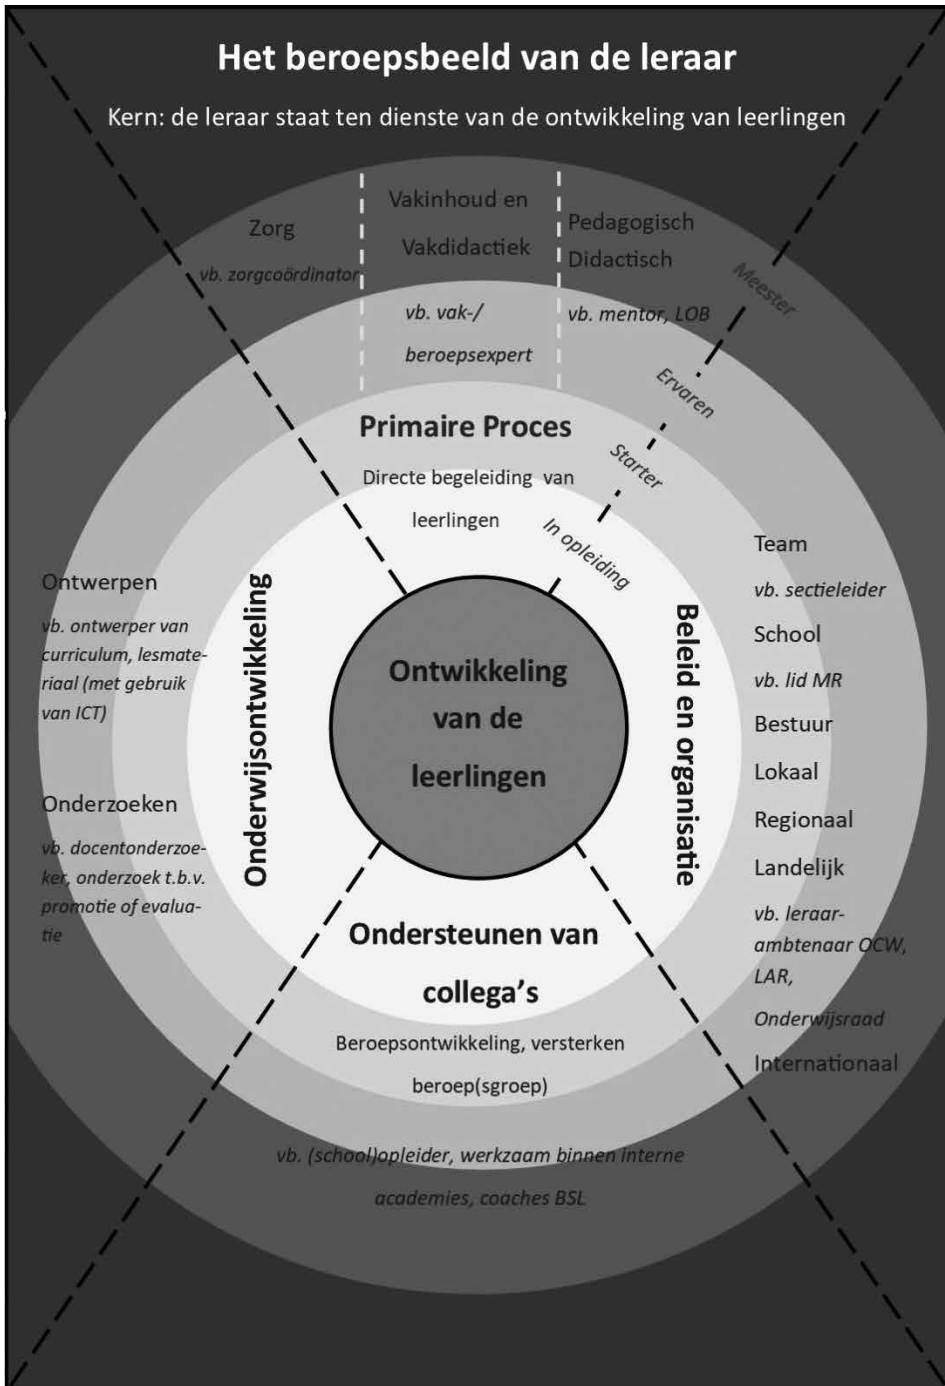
Het beroepsbeeld van de leraar

Kern: de leraar staat ten dienste van de ontwikkeling van leerlingen

Zorg

vb. zorgcoördinator

Vakinhoud en Vakdidactiek

vb. vak-/ beroepsexpert

Pedagogisch Didactisch

vb. mentor, LOB

Meester

Ervaren

Starter

In opleiding

Primaire Proces

Directe begeleiding van leerlingen

Ontwerpen

vb. ontwerper van curriculum, lesmateriaal (met gebruik van ICT)

Onderzoeken

vb. docentonderzoeker, onderzoek t.b.v. promotie of evaluatie

Onderwijsontwikkeling

Ontwikkeling van de leerlingen

Beleid en organisatie

Team

vb. sectieleider

School

vb. lid MR

Bestuur

Lokaal

Regionaal

Landelijk

vb. leraar-ambtenaar OCW, LAR, Onderwijsraad

Internationaal

Ondersteunen van collega's

Beroepsontwikkeling, versterken beroep(sgroep)

vb. (school)opleider, werkzaam binnen interne academies, coaches BSL